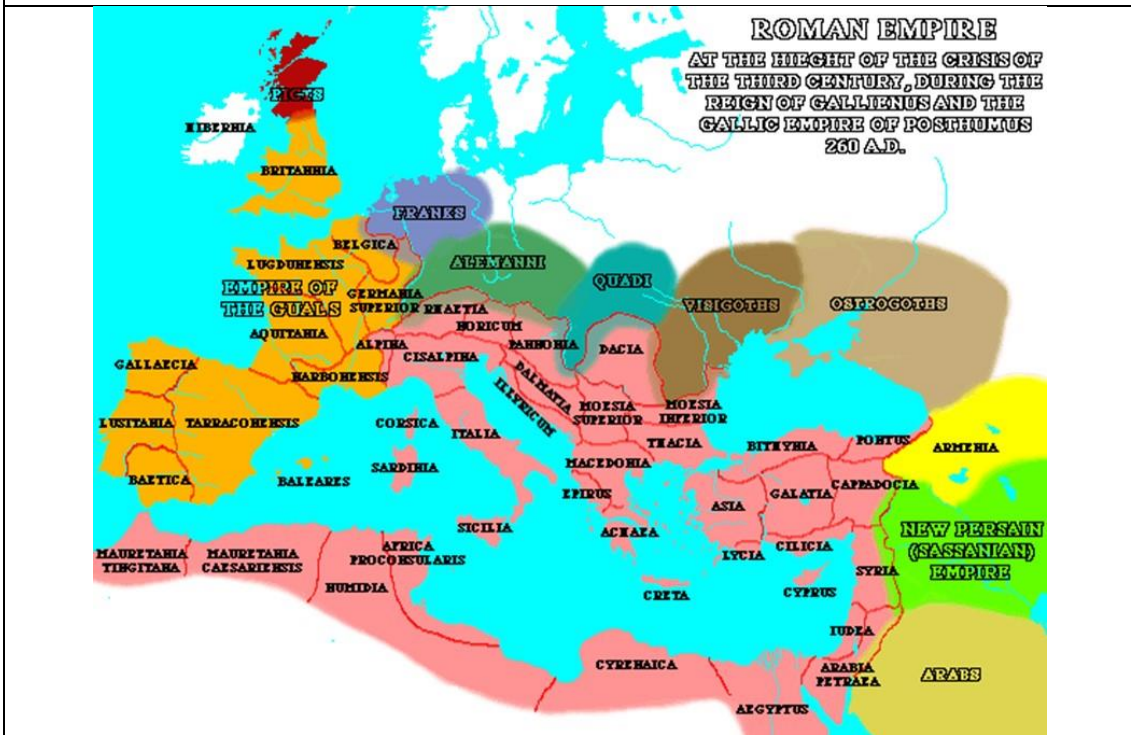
ROMAN EMPIRE
AT THE HIEGHT OF THE CRISIS OF THE THIRD CENTURY, DURING THE REIGN OF GALLIENUS AND THE GALLIC EMPIRE OF POSTHUMUS 260 A.D.

PICTS
HIBERNIA
BRITANNIA
FRANKS
BELGICA
LUGDUNENSIS
EMPIRE OF THE GUALS
GERMANIA SUPERIOR
ALEMANNI
QUADI
VISIGOTHS
OSTROGOTHS
RHAETIA
NORICUM
PANNONIA
DACIA
AQUITANIA
ALPINA
CISALPINA
GALLAECIA
NARBONENSIS
ILLYRICUM
DALMATIA
MOESIA SUPERIOR
MOESIA INFERIOR
LUSITANIA
TARRACONENSIS
CORSICA
ITALIA
THACIA
BITHYNIA
PONTUS
ARMENIA
SARDINIA
MACEDONIA
BAETICA
BALEARES
EPIRUS
ASIA
GALATIA
CAPPADOCIA
SICILIA
ACHAEA
NEW PERSAIN (SASSANIAN) EMPIRE
MAURETANIA TINGITANA
MAURETANIA CAESARIENSIS
AFRICA PROCONSULARIS
LYCIA
CILICIA
SYRIA
NUMIDIA
CRETA
CYPRUS
IUDEA
CYRENAICA
ARABIA PETRAEA
ARABS
AEGYPTUS